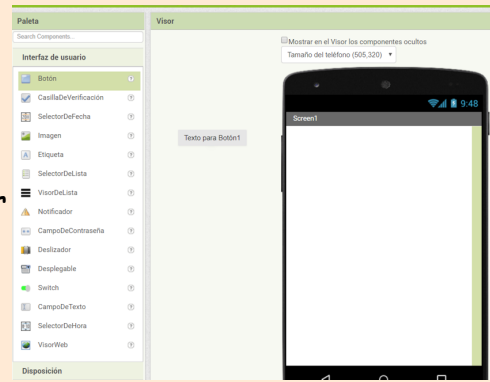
Paleta

Search Components...

Interfaz de usuario

Botón ?

CasillaDeVerificación ?

SelectorDeFecha ?

Imagen ?

Etiqueta ?

SelectorDeLista ?

VisorDeLista ?

Notificador ?

CampoDeContraseña ?

Deslizador ?

Desplegable ?

Switch ?

CampoDeTexto ?

SelectorDeHora ?

VisorWeb ?

Disposición

Visor

Mostrar en el Visor los componentes ocultos

Tamaño del teléfono (505,320) ▾

Texto para Botón1

9:48

Screen1